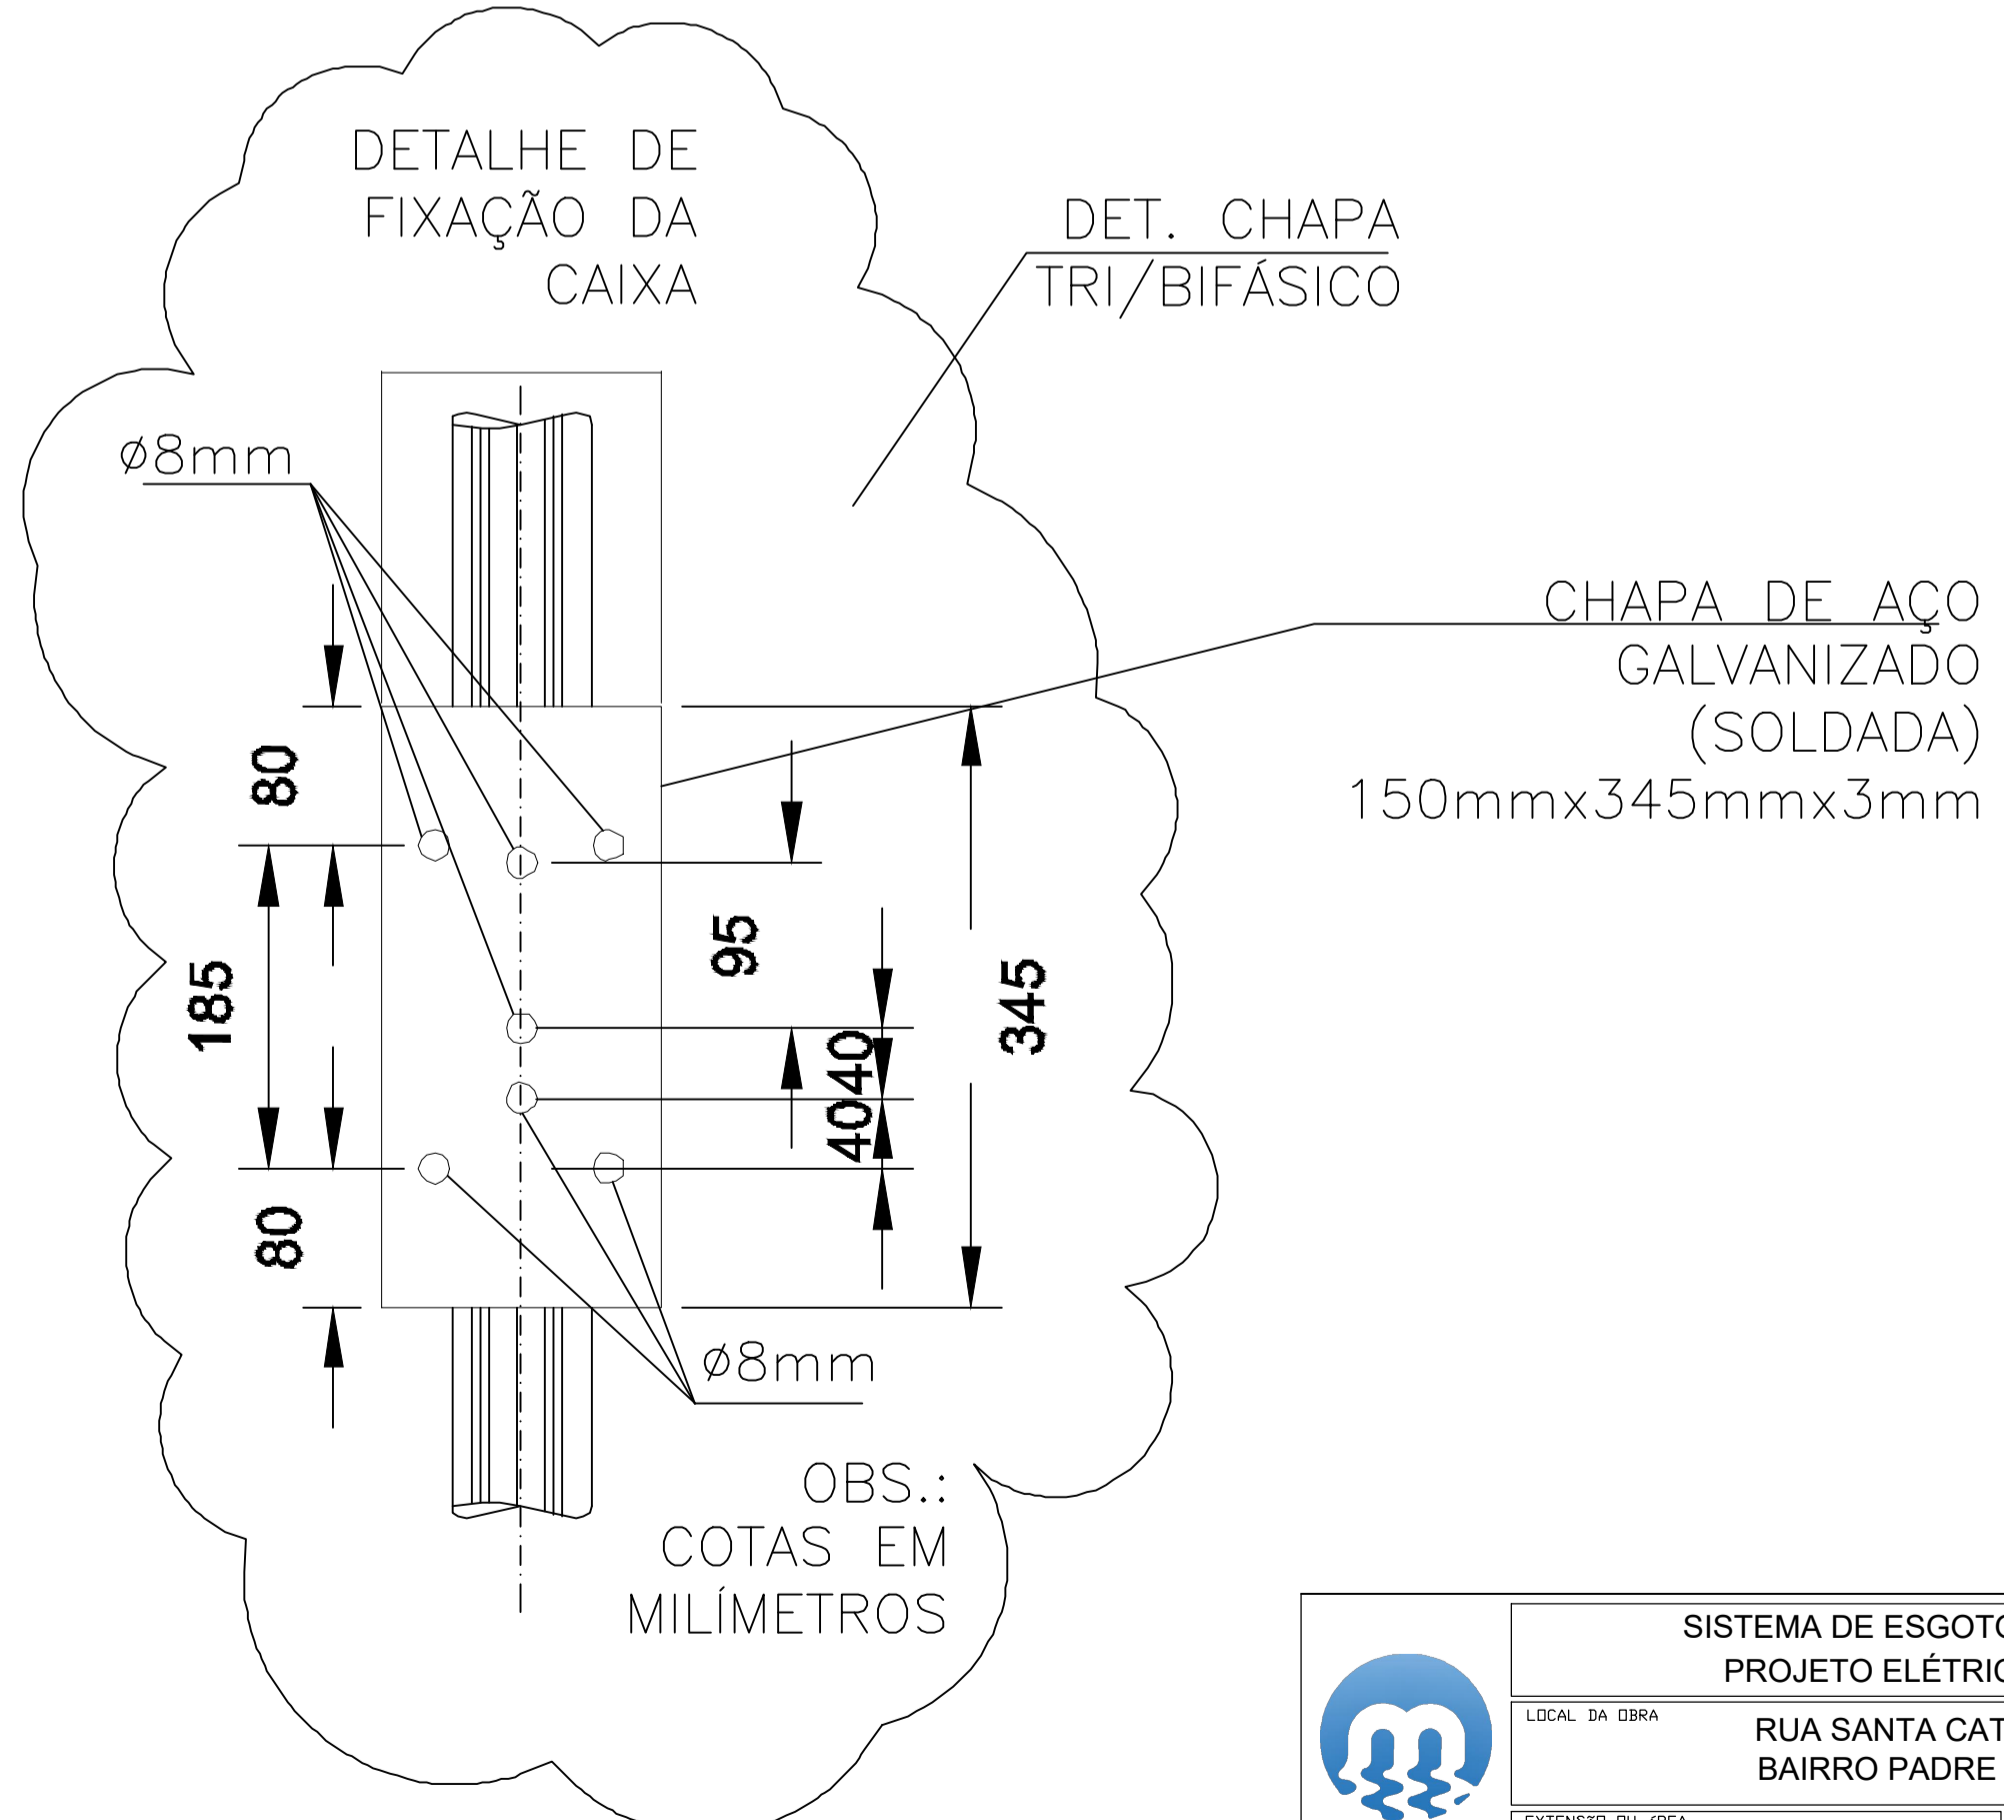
DETALHE DE FIXAÇÃO DA CAIXA

DET. CHAPA TRI/BIFÁSICO

ø8mm

CHAPA DE AÇO GALVANIZADO (SOLDADA) 150mmx345mmx3mm

80

185

80

95

40

40

345

ø8mm

OBS.: COTAS EM MILÍMETROS

SISTEMA DE ESGOT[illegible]
PROJETO ELÉTRI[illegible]

LOCAL DA OBRA
RUA SANTA CAT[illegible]
BAIRRO PADRE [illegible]

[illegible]